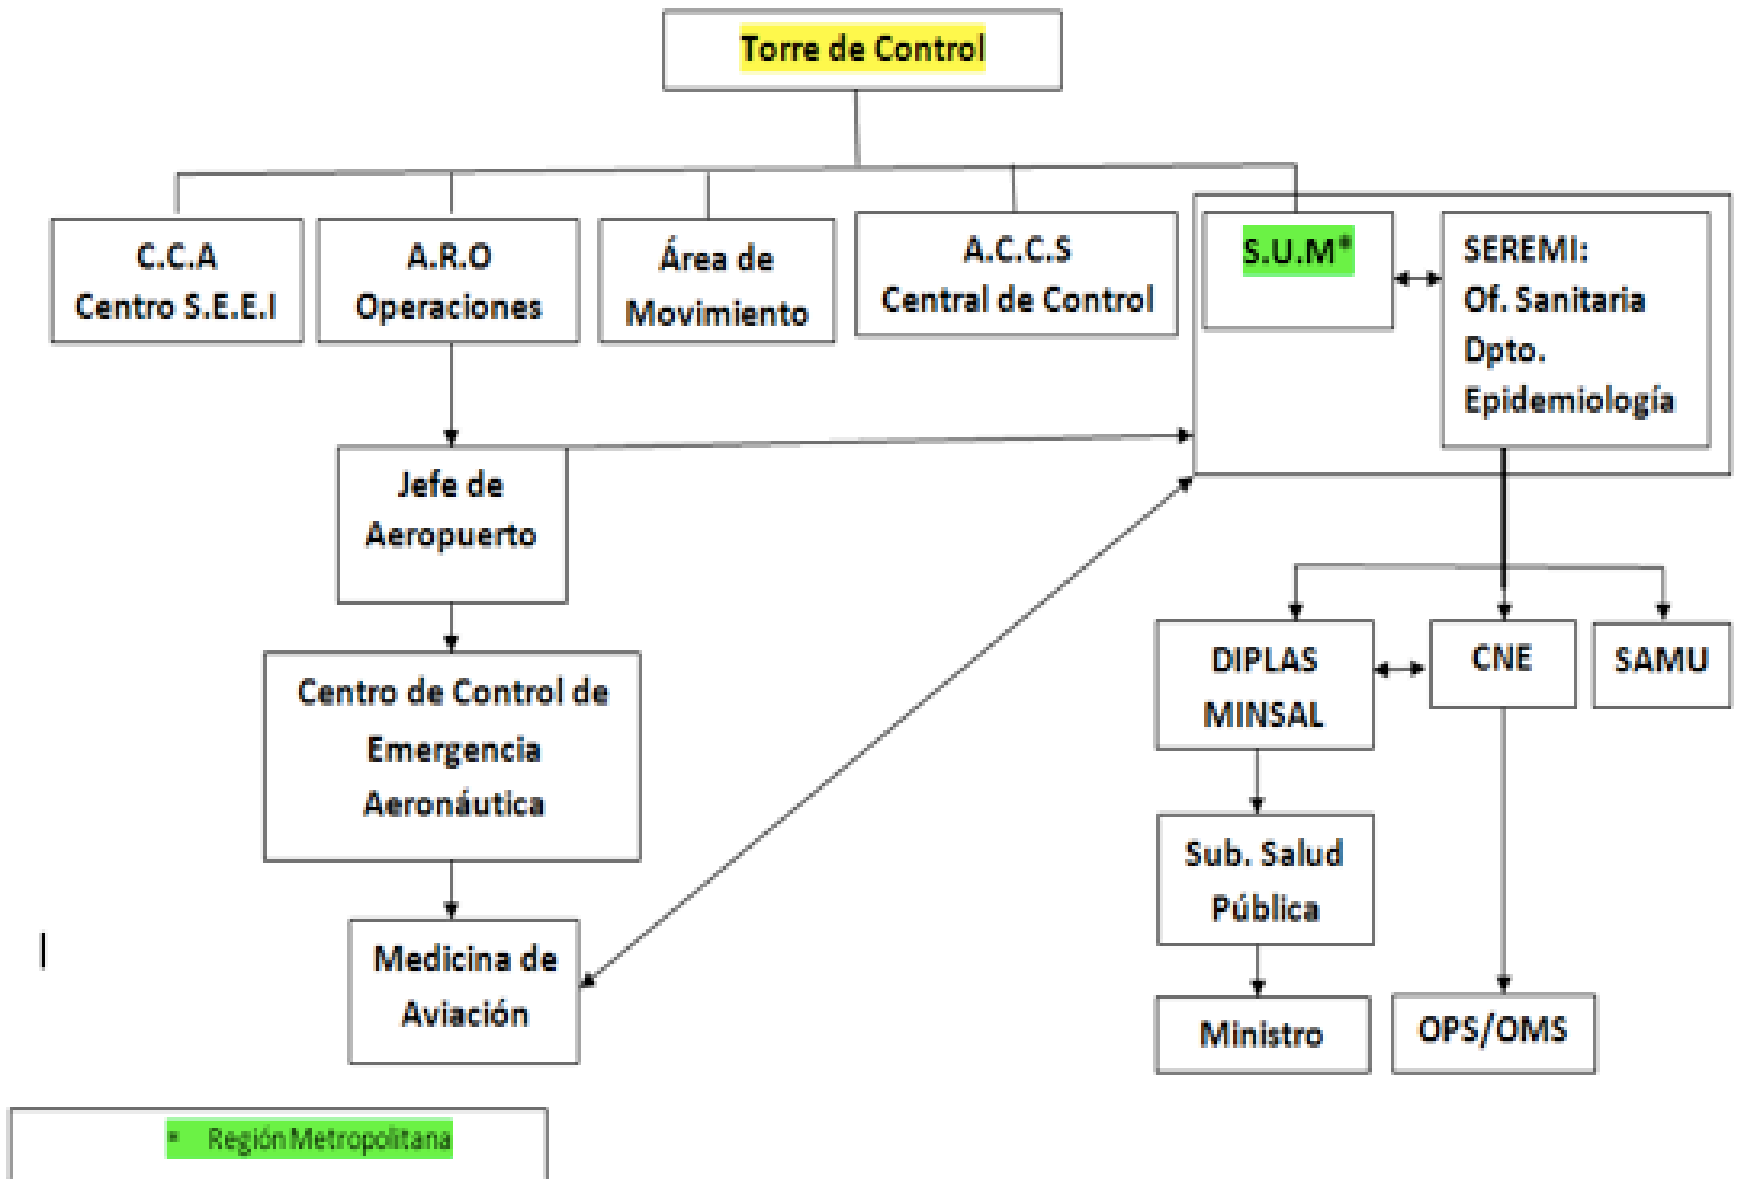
Torre de Control

C.C.A
Centro S.E.E.I

A.R.O
Operaciones

Área de
Movimiento

A.C.C.S
Central de Control

S.U.M*

SEREMI:
Of. Sanitaria
Dpto.
Epidemiología

Jefe de
Aeropuerto

Centro de Control de
Emergencia
Aeronáutica

Medicina de
Aviación

DIPLAS
MINSAL

CNE

SAMU

Sub. Salud
Pública

Ministro

OPS/OMS

* Región Metropolitana